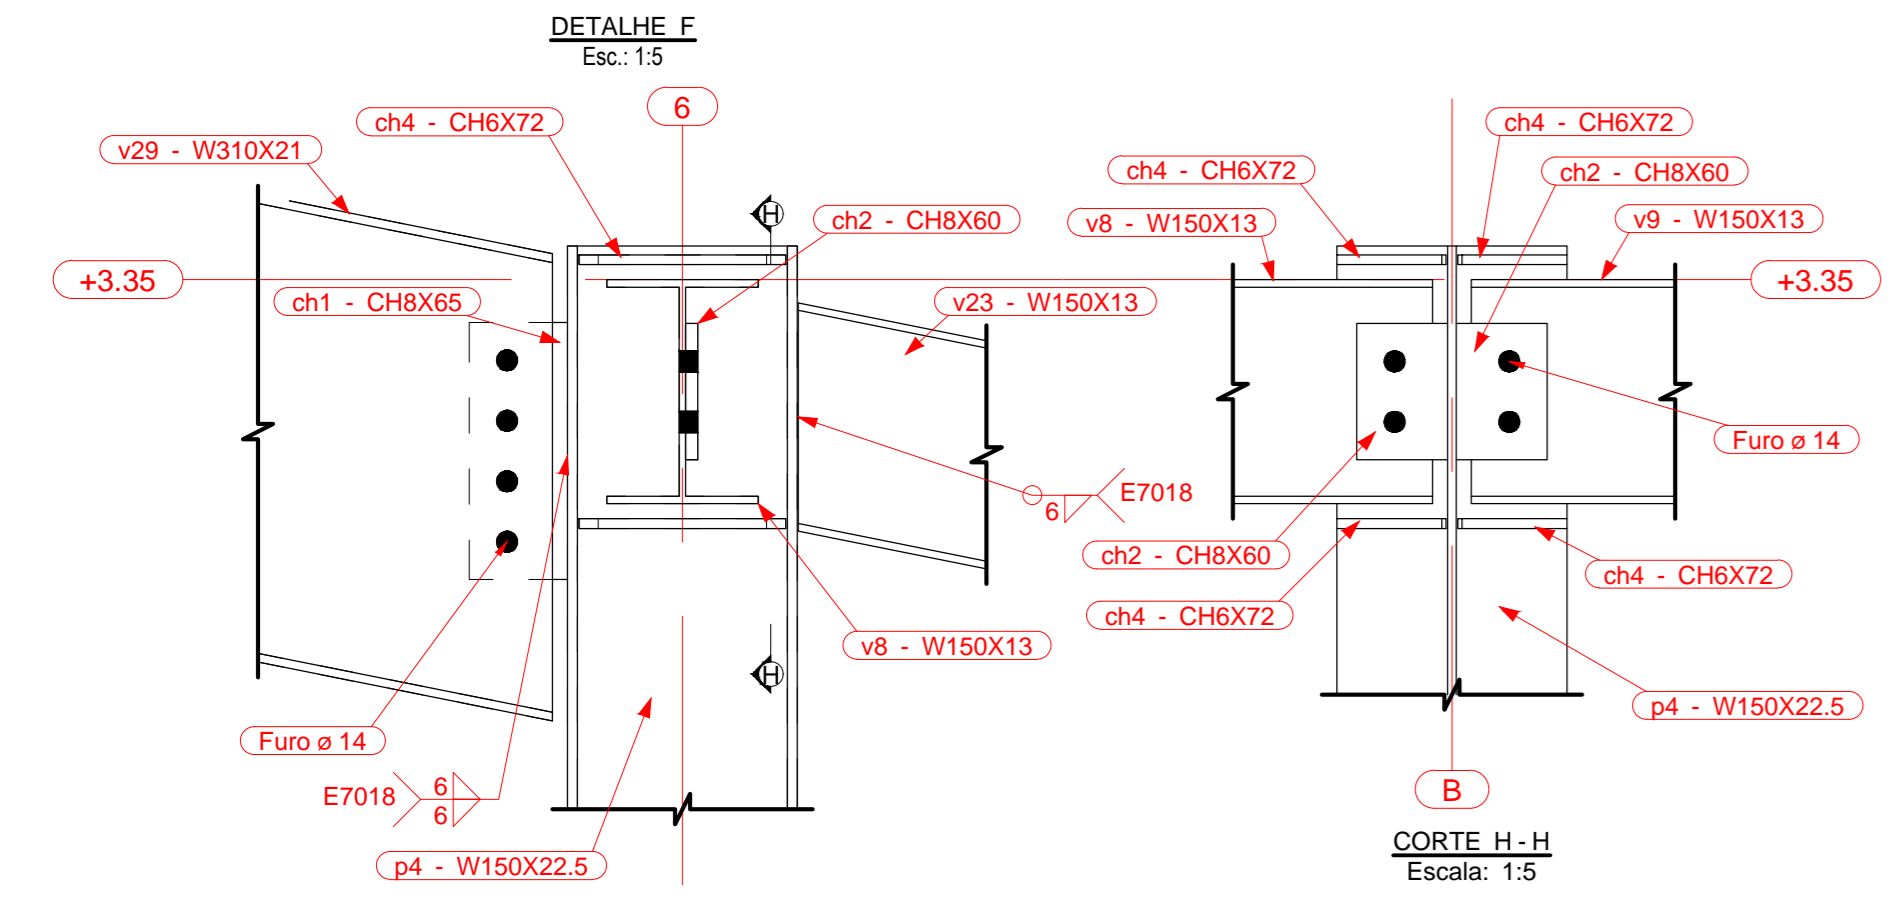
DETALHE F
Esc.: 1:5

6

ch4 - CH6X72

v29 - W310X21

H

ch2 - CH8X60

+3.35

ch1 - CH8X65

v23 - W150X13

E7018

6

v8 - W150X13

H

Furo ø 14

E7018

6

6

p4 - W150X22.5

ch4 - CH6X72

ch4 - CH6X72

ch2 - CH8X60

v8 - W150X13

v9 - W150X13

+3.35

Furo ø 14

ch2 - CH8X60

ch4 - CH6X72

ch4 - CH6X72

p4 - W150X22.5

B

CORTE H - H
Escala: 1:5